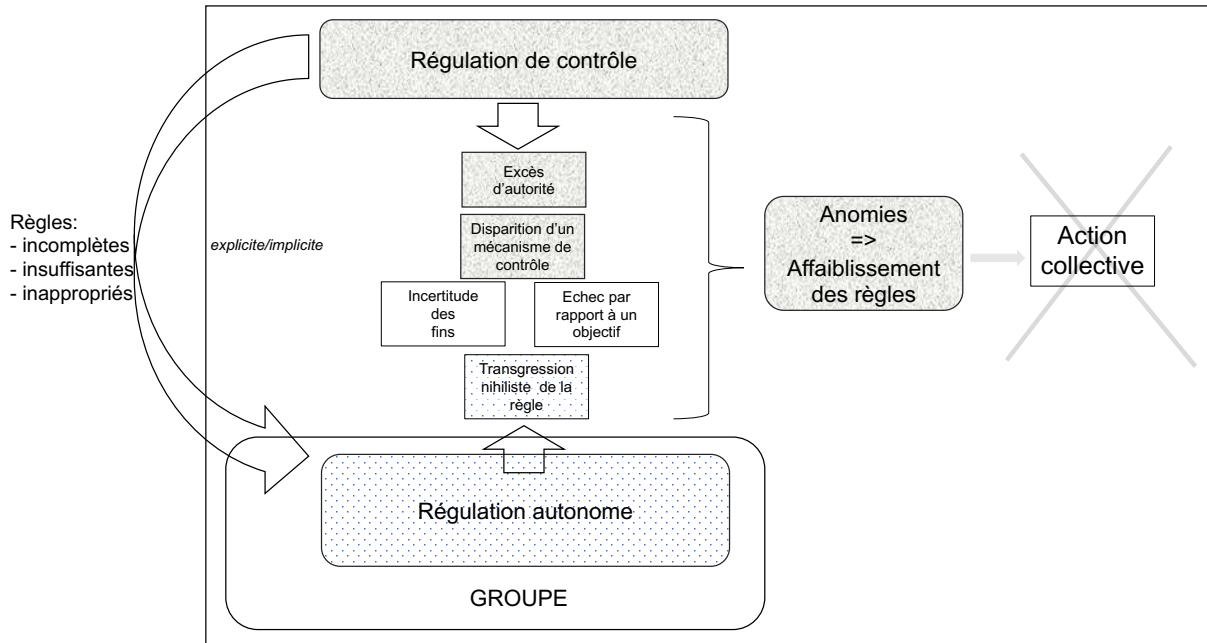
Régulation de contrôle

Règles:
- incomplètes
- insuffisantes
- inappropriés

explicite/implicite

Excès d'autorité

Disparition d'un mécanisme de contrôle

Incertitude des fins

Echec par rapport à un objectif

Transgression nihiliste de la règle

Anomies => Affaiblissement des règles

Action collective

Régulation autonome

GROUPE